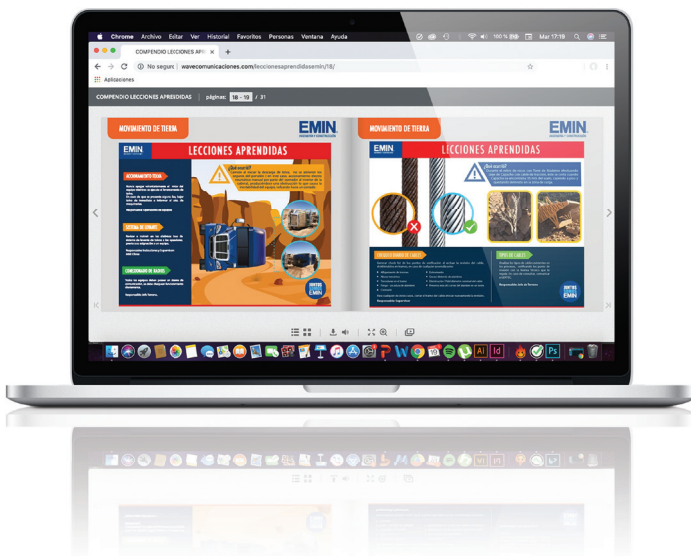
Chrome Archivo Editar Ver Historial Favoritos Personas Ventana Ayuda

100 % Mar 17:19

COMPENDIO LECCIONES APR

No seguro | wavecomunicaciones.com/leccionesaprendidasemin/18/

Aplicaciones

COMPENDIO LECCIONES APRENDIDAS | páginas: 18 - 19 / 31

MOVIMIENTO DE TIERRA

EMIN

LECCIONES APRENDIDAS

¿Qué ocurrió?

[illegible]

ACOMPAÑAMIENTO FIJO

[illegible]

SEÑALERO

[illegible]

CONOCIMIENTO DE RADIOS

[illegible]

JUNTOS EMIN

MOVIMIENTO DE TIERRA

EMIN

LECCIONES APRENDIDAS

¿Qué ocurrió?

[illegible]

ESTADO DE CABLES

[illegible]

TIPOS DE CABLES

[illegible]

JUNTOS EMIN